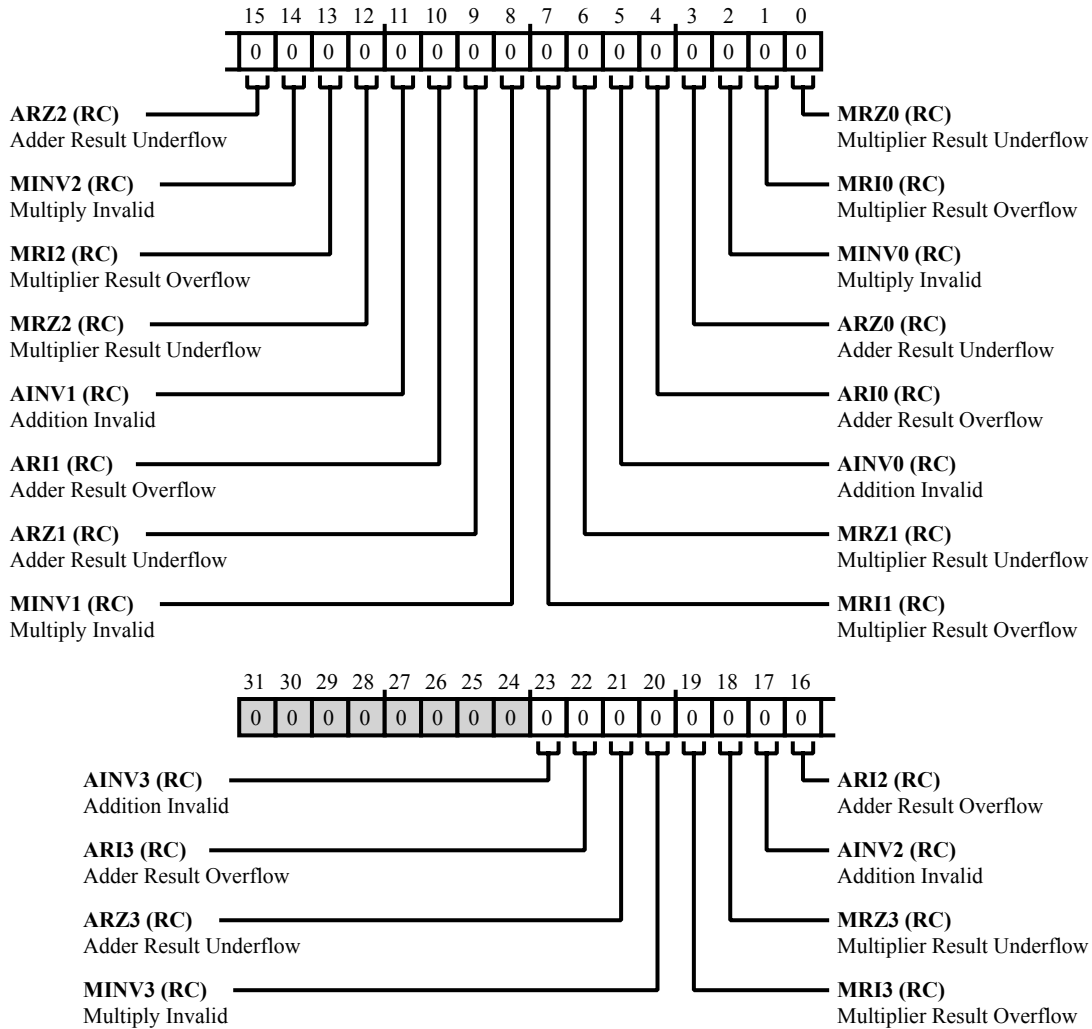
15 14 13 12 11 10 9 8 7 6 5 4 3 2 1 0

| 0 | 0 | 0 | 0 | 0 | 0 | 0 | 0 | 0 | 0 | 0 | 0 | 0 | 0 | 0 | 0 |
|---|---|---|---|---|---|---|---|---|---|---|---|---|---|---|---|

**ARZ2 (RC)**
Adder Result Underflow

**MINV2 (RC)**
Multiply Invalid

**MRI2 (RC)**
Multiplier Result Overflow

**MRZ2 (RC)**
Multiplier Result Underflow

**AINV1 (RC)**
Addition Invalid

**ARI1 (RC)**
Adder Result Overflow

**ARZ1 (RC)**
Adder Result Underflow

**MINV1 (RC)**
Multiply Invalid

**MRZ0 (RC)**
Multiplier Result Underflow

**MRI0 (RC)**
Multiplier Result Overflow

**MINV0 (RC)**
Multiply Invalid

**ARZ0 (RC)**
Adder Result Underflow

**ARI0 (RC)**
Adder Result Overflow

**AINV0 (RC)**
Addition Invalid

**MRZ1 (RC)**
Multiplier Result Underflow

**MRI1 (RC)**
Multiplier Result Overflow

31 30 29 28 27 26 25 24 23 22 21 20 19 18 17 16

| 0 | 0 | 0 | 0 | 0 | 0 | 0 | 0 | 0 | 0 | 0 | 0 | 0 | 0 | 0 | 0 |
|---|---|---|---|---|---|---|---|---|---|---|---|---|---|---|---|

**AINV3 (RC)**
Addition Invalid

**ARI3 (RC)**
Adder Result Overflow

**ARZ3 (RC)**
Adder Result Underflow

**MINV3 (RC)**
Multiply Invalid

**ARI2 (RC)**
Adder Result Overflow

**AINV2 (RC)**
Addition Invalid

**MRZ3 (RC)**
Multiplier Result Underflow

**MRI3 (RC)**
Multiplier Result Overflow